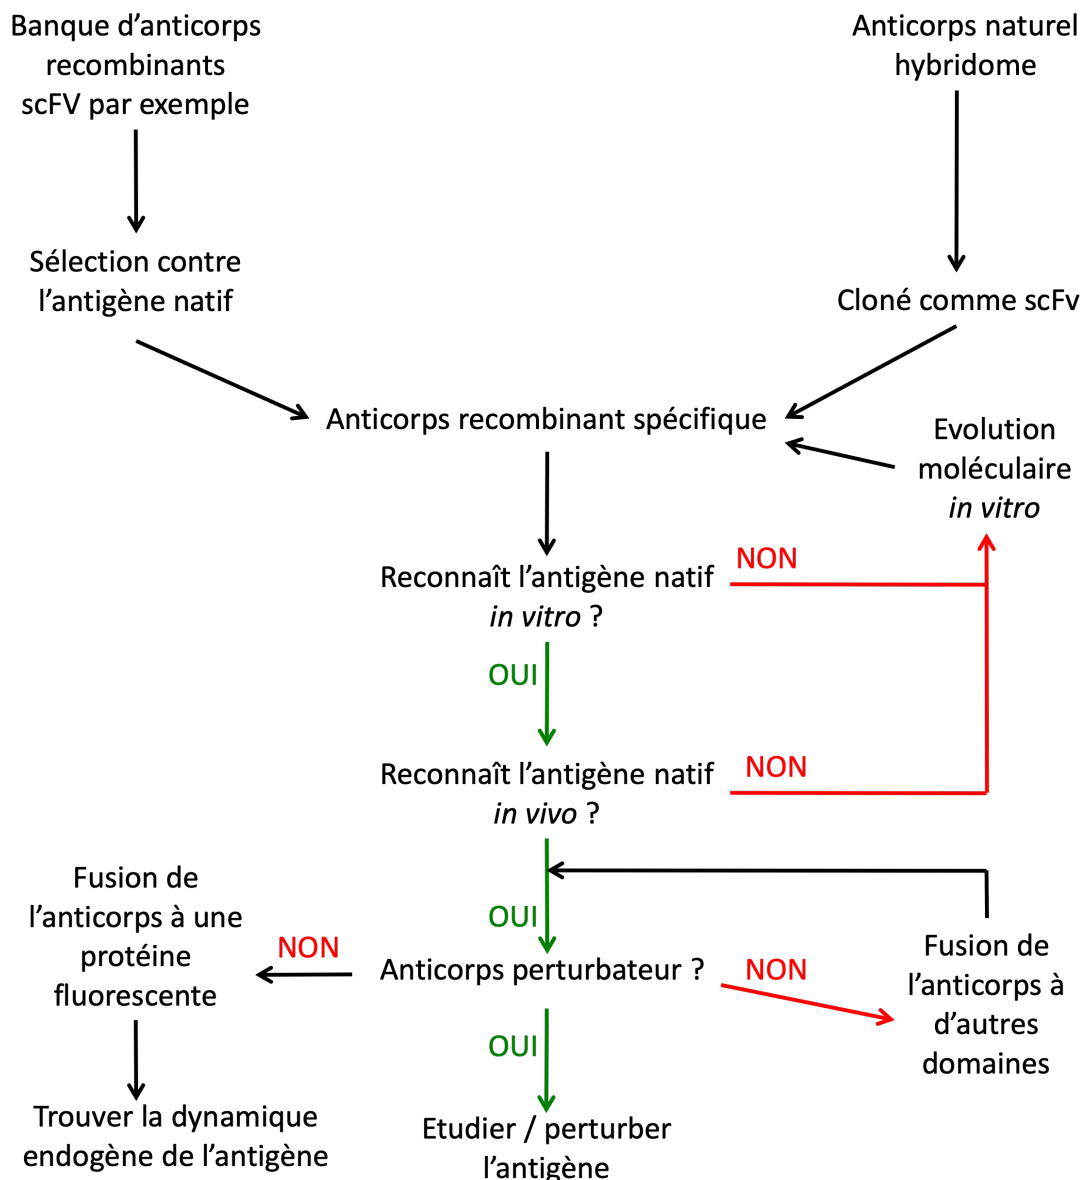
Banque d’anticorps recombinants scFV par exemple

Anticorps naturel hybridome

Sélection contre l’antigène natif

Cloné comme scFv

Anticorps recombinant spécifique

Evolution moléculaire *in vitro*

Reconnaît l’antigène natif *in vitro* ?

NON

OUI

Reconnaît l’antigène natif *in vivo* ?

NON

OUI

Fusion de l’anticorps à une protéine fluorescente

NON

Anticorps perturbateur ?

NON

Fusion de l’anticorps à d’autres domaines

OUI

Trouver la dynamique endogène de l’antigène

Etudier / perturber l’antigène